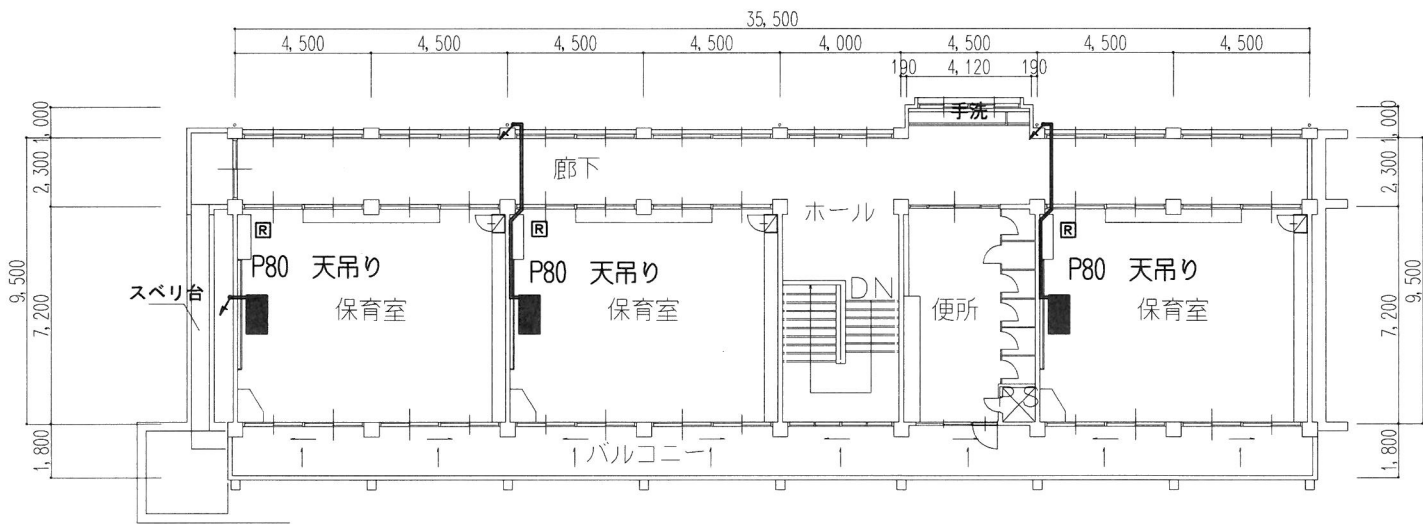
35,500

4,500 4,500 4,500 4,500 4,000 4,500 4,500 4,500

190 4,120 190

手洗

1,000
2,300
9,500
7,200
1,800

1,000
2,300
9,500
7,200
1,800

廊下

ホール

R
P80 天吊り
保育室

R
P80 天吊り
保育室

R
P80 天吊り
保育室

スベリ台

DN

便所

PS

バルコニー